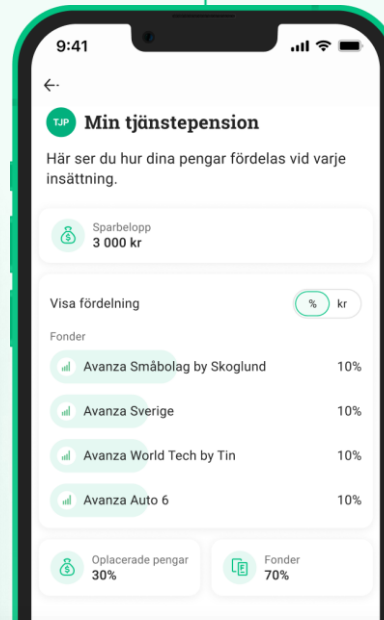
9:41

TJP Min tjänstepension

Här ser du hur dina pengar fördelas vid varje insättning.

Sparbelopp
3 000 kr

Visa fördelning
% kr

Fonder

Avanza Småbolag by Skoglund 10%

Avanza Sverige 10%

Avanza World Tech by Tin 10%

Avanza Auto 6 10%

Oplacerade pengar
30%

Fonder
70%